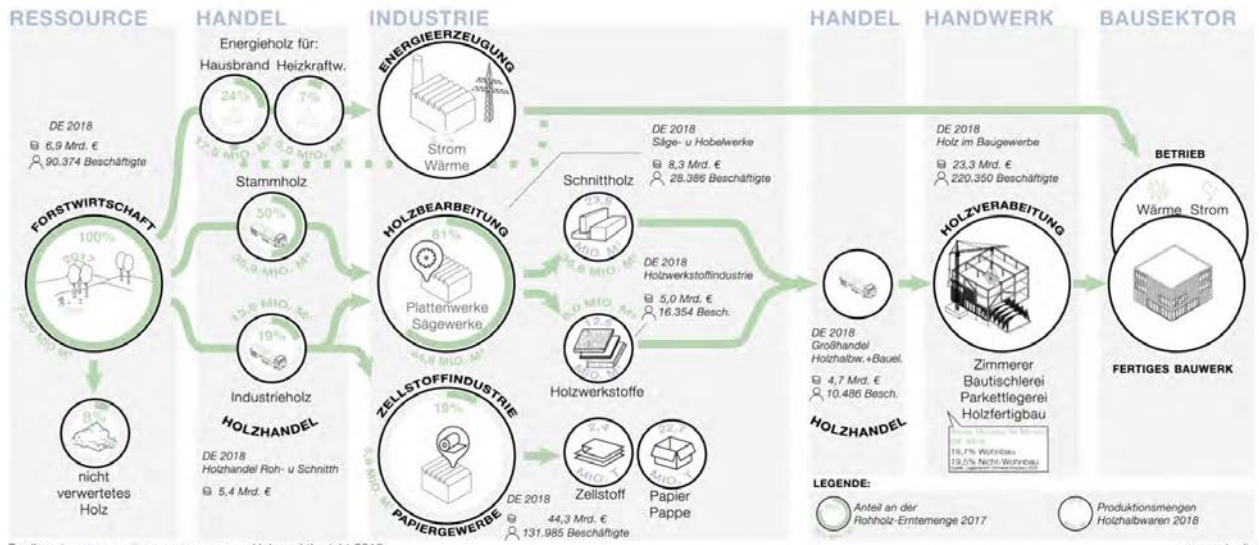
RESSOURCE HANDEL INDUSTRIE HANDEL HANDWERK BAUSEKTOR

Energieholz für:
Hausbrand Heizkraftw.
24% 7%
17,5 MIO. M³ 5,0 MIO. M³

ENERGIEERZEUGUNG
Strom
Wärme

DE 2018
6,9 Mrd. €
90.374 Beschäftigte

FORSTWIRTSCHAFT
100%
72,00 MIO. M³

Stammholz
50%
36,9 MIO. M³

Industrieholz
13,8 MIO. M³
19%

8%
nicht verwertetes Holz

HOLZHANDEL
DE 2018
Holzhandel Roh- u Schnittholz
5,4 Mrd. €

HOLZBEARBEITUNG
61%
Plattenwerke
Sägewerke
44,8 MIO. M³

DE 2018
Säge- u Hobelwerke
8,3 Mrd. €
28.386 Beschäftigte

Schnittholz
23,8 MIO. M³
36,8 MIO. M³

DE 2018
Holzwerkstoffindustrie
5,0 Mrd. €
16.354 Besch.
8,0 MIO. M³

12,5
Holzwerkstoffe

ZELLSTOFFINDUSTRIE
19%
PAPIERGEWERBE
5,8 MIO. M³

2,4 MIO. T
Zellstoff
22,7 MIO. T
Papier
Pappe

DE 2018
44,3 Mrd. €
131.985 Beschäftigte

DE 2018
Großhandel
Holzhalbw.+Bauel.
4,7 Mrd. €
10.486 Besch.
HOLZHANDEL

DE 2018
Holz im Baugewerbe
23,3 Mrd. €
220.350 Beschäftigte

HOLZVERARBEITUNG
Zimmerer
Bautischlerei
Parkettlegerei
Holzfertigbau
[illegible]
16,7% Wohnbau
19,5% Nicht-Wohnbau

BETRIEB
Wärme Strom

FERTIGES BAUWERK

LEGENDE:
Anteil an der Rohholz-Erntemenge 2017
Produktionsmengen Holzhalbwaren 2018

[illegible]